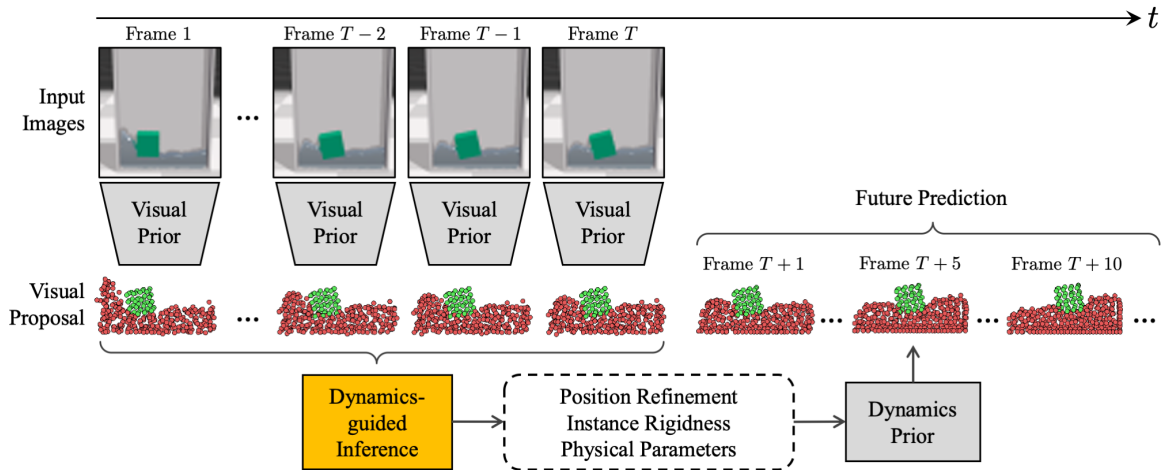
$t$

Frame 1
Frame $T-2$
Frame $T-1$
Frame $T$

Input Images

...

Visual Prior
Visual Prior
Visual Prior
Visual Prior

Future Prediction

Visual Proposal

...

Frame $T+1$
Frame $T+5$
Frame $T+10$

...
...
...

Dynamics-guided Inference

Position Refinement
Instance Rigidness
Physical Parameters

Dynamics Prior